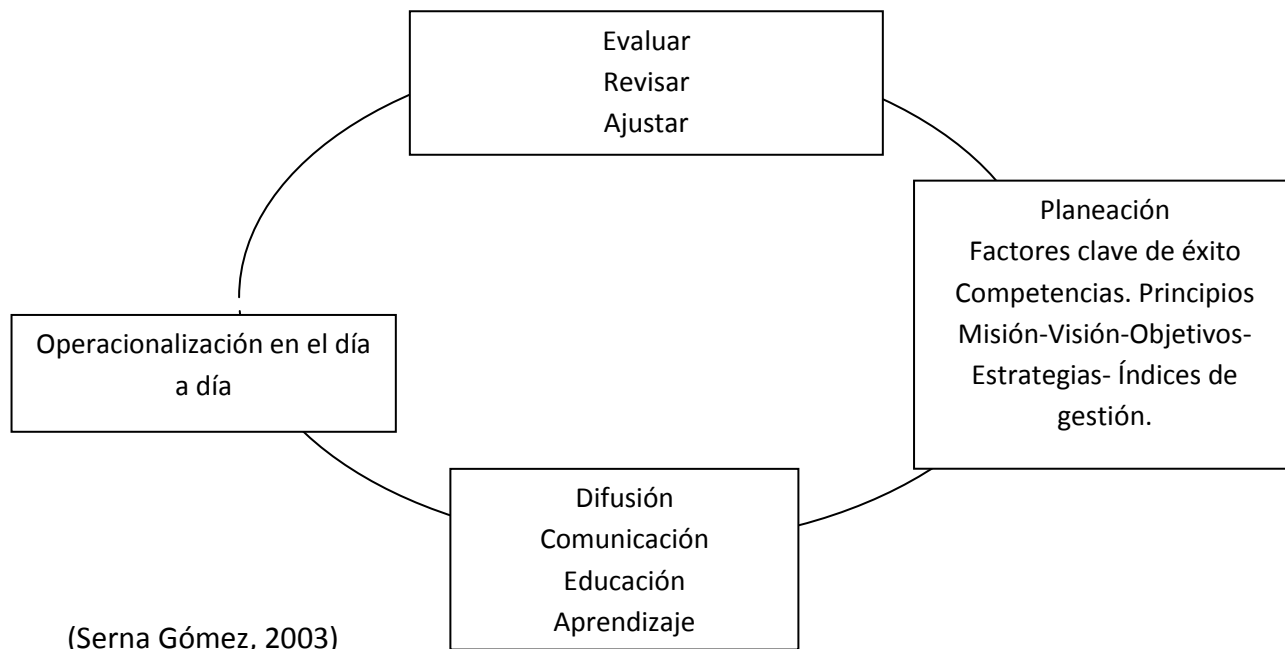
Evaluar
Revisar
Ajustar

Planeación
Factores clave de éxito
Competencias. Principios
Misión-Visión-Objetivos-Estrategias- Índices de gestión.

Difusión
Comunicación
Educación
Aprendizaje

Operacionalización en el día a día

(Serna Gómez, 2003)